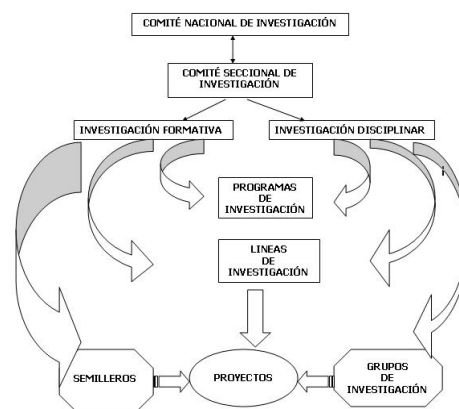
COMITÉ NACIONAL DE INVESTIGACIÓN

COMITÉ SECCIONAL DE INVESTIGACIÓN

INVESTIGACIÓN FORMATIVA

INVESTIGACIÓN DISCIPLINAR

PROGRAMAS DE INVESTIGACIÓN

LINEAS DE INVESTIGACIÓN

SEMILLEROS

PROYECTOS

GRUPOS DE INVESTIGACIÓN